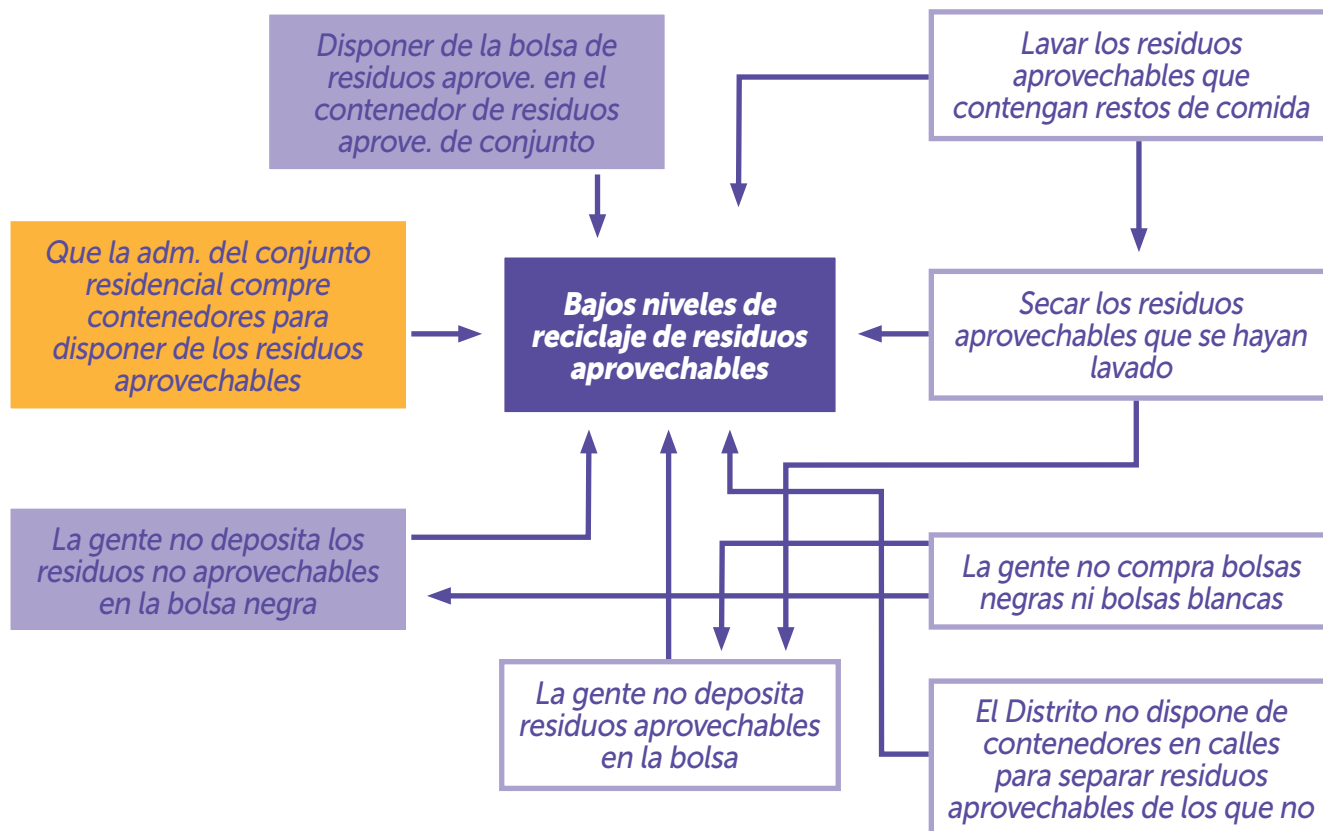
Disponer de la bolsa de residuos aprove. en el contenedor de residuos aprove. de conjunto

Lavar los residuos aprovechables que contengan restos de comida

Que la adm. del conjunto residencial compre contenedores para disponer de los residuos aprovechables

Bajos niveles de reciclaje de residuos aprovechables

Secar los residuos aprovechables que se hayan lavado

La gente no deposita los residuos no aprovechables en la bolsa negra

La gente no compra bolsas negras ni bolsas blancas

La gente no deposita residuos aprovechables en la bolsa

El Distrito no dispone de contenedores en calles para separar residuos aprovechables de los que no